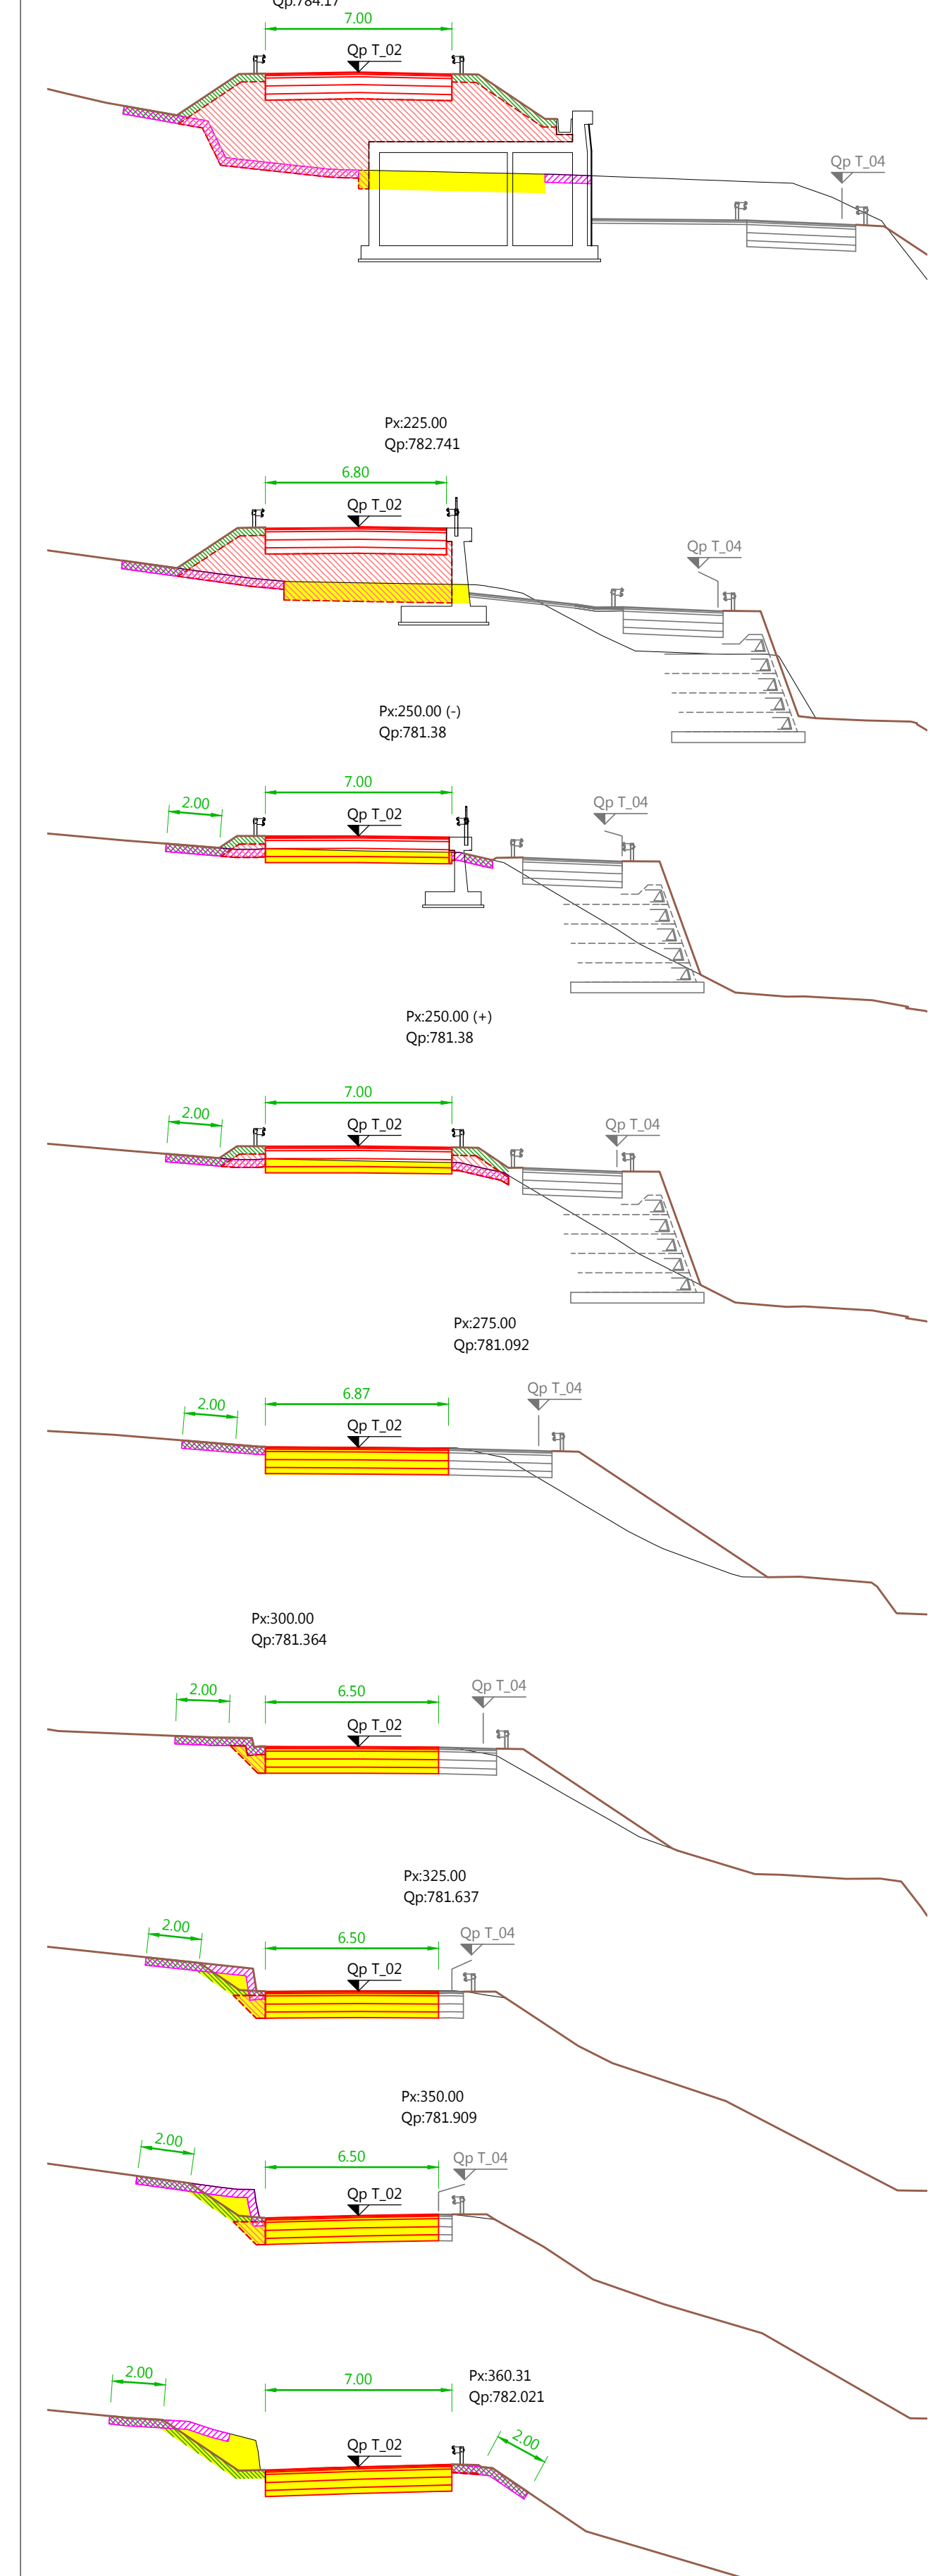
Qp:784.17
7.00
Qp T_02
Qp T_04

Px:225.00
Qp:782.741
6.80
Qp T_02
Qp T_04

Px:250.00 (-)
Qp:781.38
2.00
7.00
Qp T_02
Qp T_04

Px:250.00 (+)
Qp:781.38
2.00
7.00
Qp T_02
Qp T_04

Px:275.00
Qp:781.092
2.00
6.87
Qp T_02
Qp T_04

Px:300.00
Qp:781.364
2.00
6.50
Qp T_02
Qp T_04

Px:325.00
Qp:781.637
2.00
6.50
Qp T_02
Qp T_04

Px:350.00
Qp:781.909
2.00
6.50
Qp T_02
Qp T_04

2.00
7.00
Px:360.31
Qp:782.021
Qp T_02
2.00